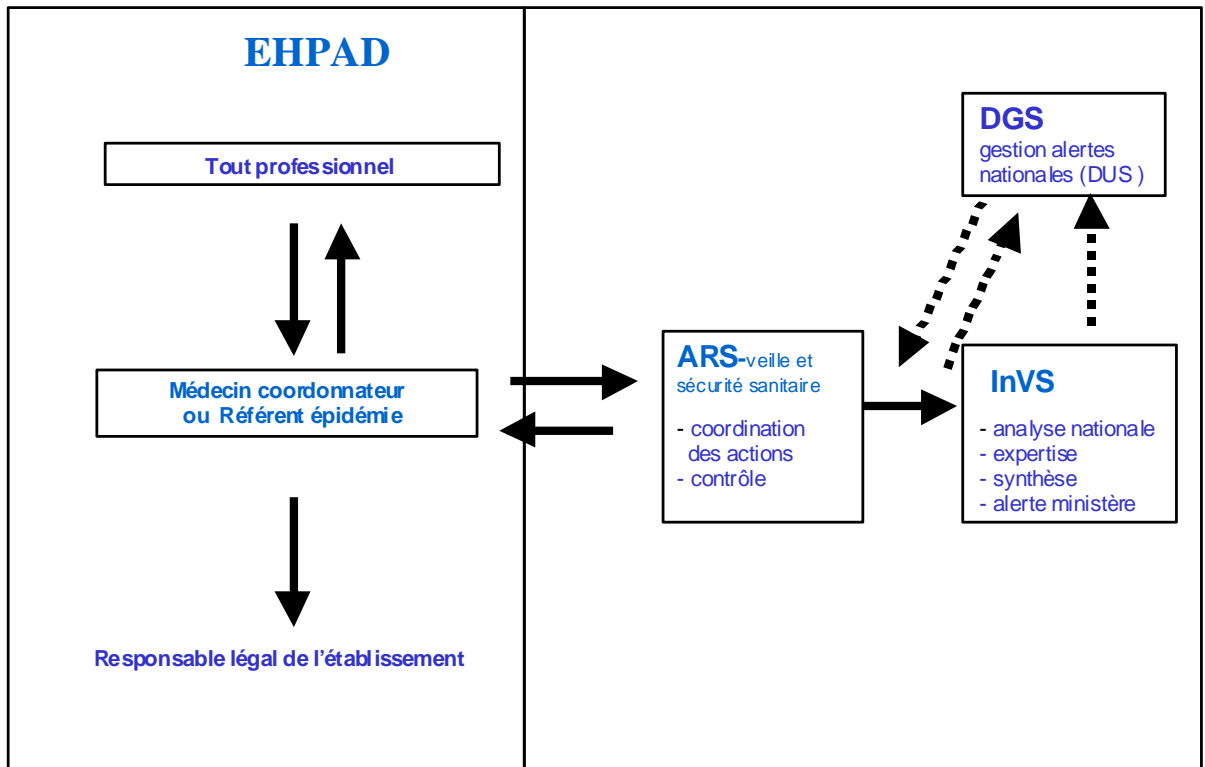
EHPAD

Tout professionnel

Médecin coordonnateur ou Référent épidémie

Responsable légal de l'établissement

DGS
gestion alertes nationales (DUS )

ARS-veille et sécurité sanitaire

- coordination des actions
- contrôle

InVS

- analyse nationale
- expertise
- synthèse
- alerte ministère